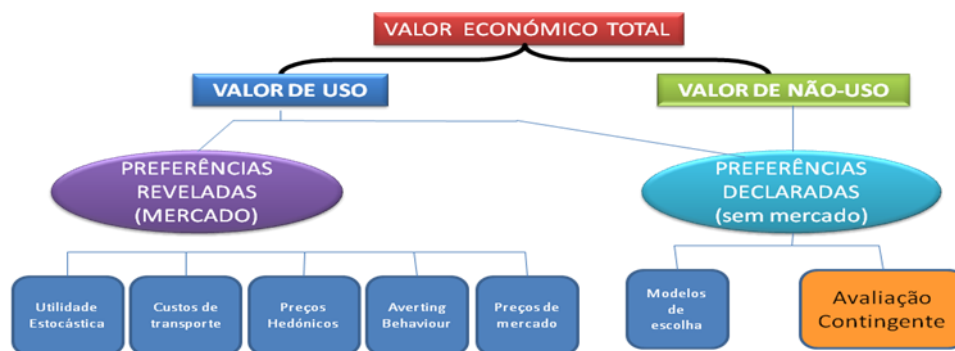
VALOR ECONÓMICO TOTAL

VALOR DE USO

VALOR DE NÃO-USO

PREFERÊNCIAS REVELADAS (MERCADO)

PREFERÊNCIAS DECLARADAS (sem mercado)

Utilidade Estocástica

Custos de transporte

Preços Hedónicos

Averting Behaviour

Preços de mercado

Modelos de escolha

Avaliação Contingente